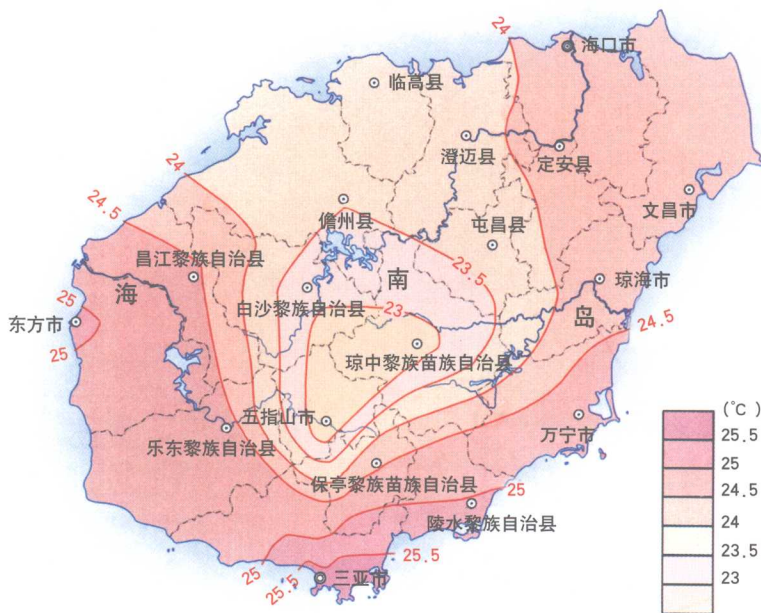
海口市
临高县
澄迈县
定安县
文昌市
儋州县
屯昌县
昌江黎族自治县
南
琼海市
海
白沙黎族自治县
岛
东方市
琼中黎族苗族自治县
五指山市
万宁市
乐东黎族自治县
保亭黎族苗族自治县
陵水黎族自治县
三亚市
24
24
24.5
25
25
23.5
23
24.5
25
25.5
25
25.5

(°C)
25.5
25
24.5
24
23.5
23